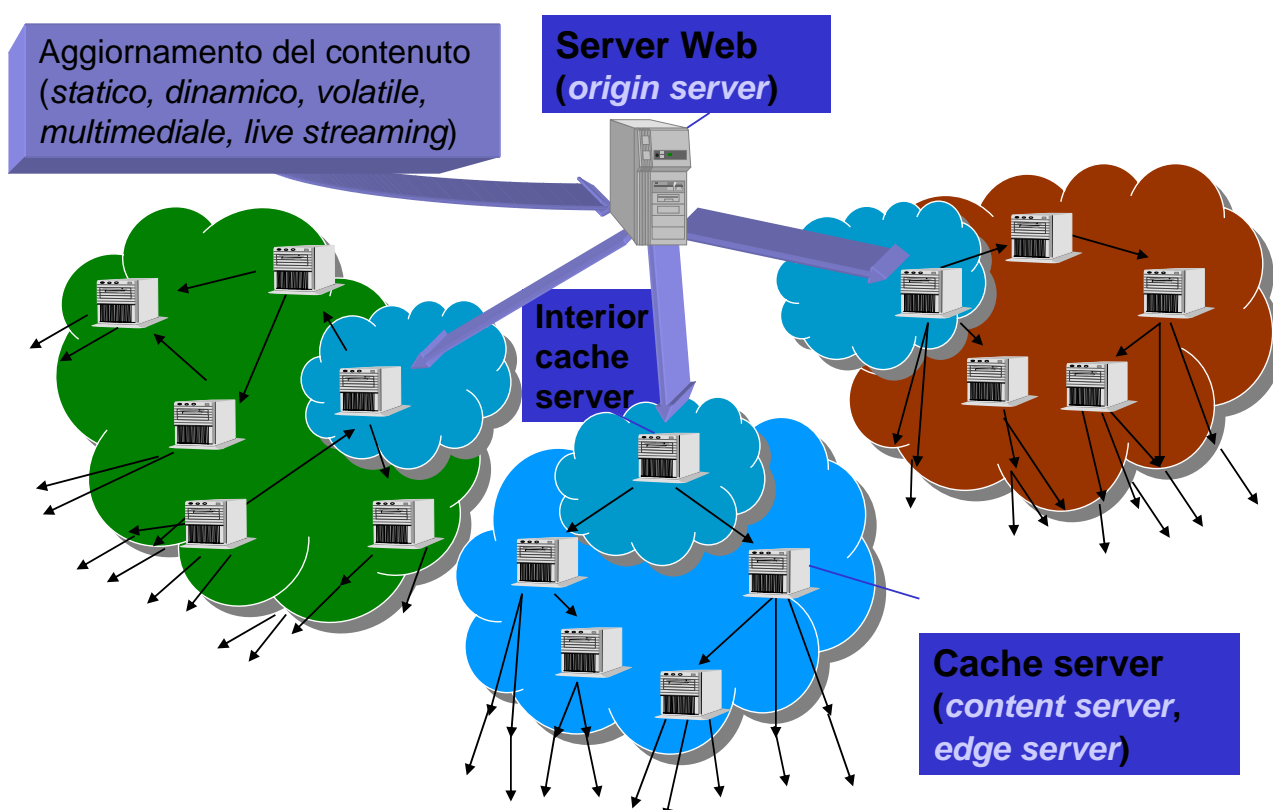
Aggiornamento del contenuto (*statico, dinamico, volatile, multimediale, live streaming*)

**Server Web (*origin server*)**

**Interior cache server**

**Cache server (*content server*, *edge server*)**